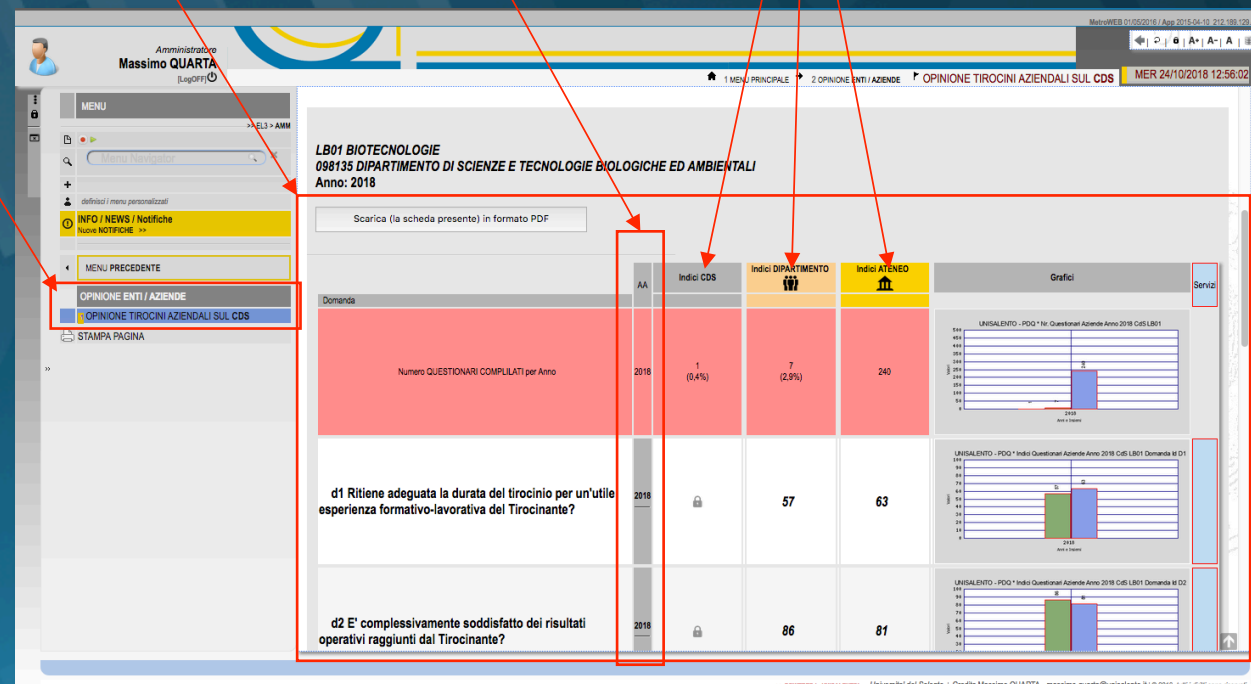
MetroWEB 01/05/2016 / App 2015-04-10 212.189.129

Amministratore
Massimo QUARTA
[LogOFF]

1 MENU PRINCIPALE 2 OPINIONE ENTI / AZIENDE OPINIONE TIROCINI AZIENDALI SUL CDS MER 24/10/2018 12:56:02

MENU
>> EL3 > AMM
Menu Navigator
definisci i menu personalizzati
INFO / NEWS / Notifiche
Nuove NOTIFICHE >>
MENU PRECEDENTE
OPINIONE ENTI / AZIENDE
OPINIONE TIROCINI AZIENDALI SUL CDS
STAMPA PAGINA

LB01 BIOTECNOLOGIE
098135 DIPARTIMENTO DI SCIENZE E TECNOLOGIE BIOLOGICHE ED AMBIENTALI
Anno: 2018

Scarica (la scheda presente) in formato PDF

| Domanda | AA | Indici CDS | Indici DIPARTIMENTO | Indici ATENEO | Grafici | Servizi |
|---|---|---|---|---|---|---|
| Numero QUESTIONARI COMPILATI per Anno | 2018 | 1 (0,4%) | 7 (2,9%) | 240 | UNISALENTO - PDQ * Nr. Questionari Aziende Anno 2018 CdS LB01 | |
| d1 Ritiene adeguata la durata del tirocinio per un'utile esperienza formativo-lavorativa del Tirocinante? | 2018 | | 57 | 63 | UNISALENTO - PDQ * Indici Questionari Aziende Anno 2018 CdS LB01 Domanda ld D1 | |
| d2 E' complessivamente soddisfatto dei risultati operativi raggiunti dal Tirocinante? | 2018 | | 86 | 81 | UNISALENTO - PDQ * Indici Questionari Aziende Anno 2018 CdS LB01 Domanda ld D2 | |